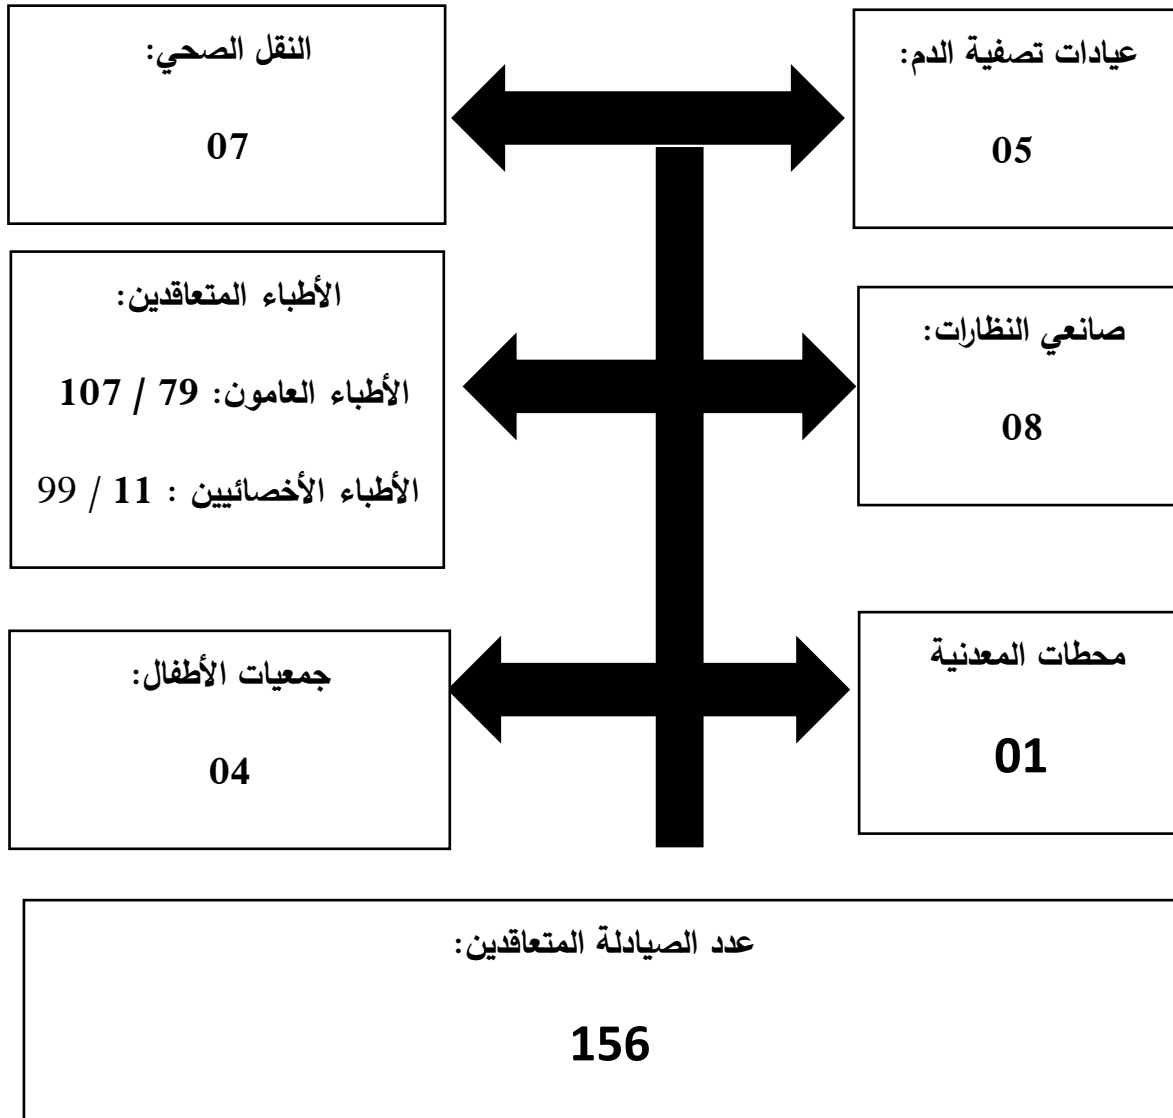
عيادات تصفية الدم:

05

النقل الصحي:

07

صانعي النظارات:

08

الأطباء المتعاقدين:

الأطباء العامون: 79 / 107

الأطباء الأخصائيين : 11 / 99

محطات المعدنية

01

جمعيات الأطفال:

04

عدد الصيادلة المتعاقدين:

156